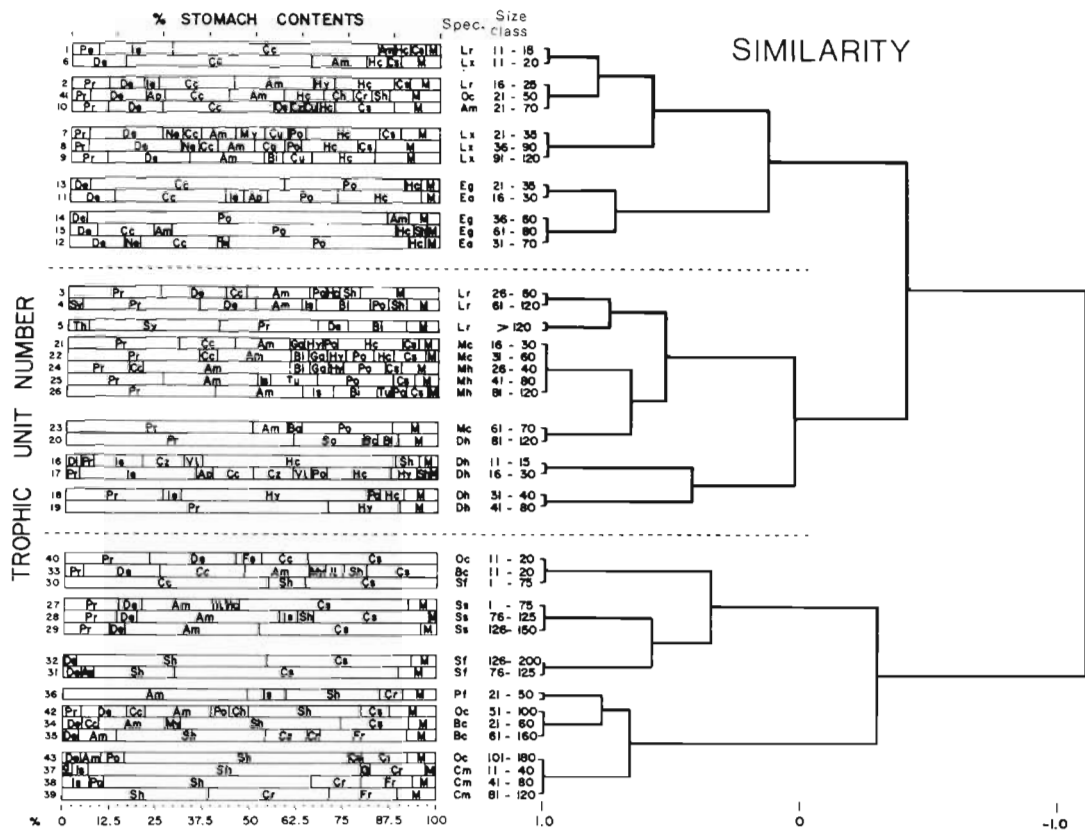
% STOMACH CONTENTS

Spec. Size class

SIMILARITY

TROPHIC UNIT NUMBER

| | | | |
|---|---|---|---|
| 1 | Pe Is Cc Am Hc Cs M | Lr | 11 - 18 |
| 6 | De Cc Am Hc Cs M | Lx | 11 - 20 |
| 2 | Pr De Is Cc Am Hy Hc Cs M | Lr | 16 - 25 |
| 41 | Pr De Ap Cc Am Hc Ch Cr Sh M | Oc | 21 - 50 |
| 10 | Pr De Cc De Cz Cu Hc Cs M | Am | 21 - 70 |
| 7 | Pr De Ne Cc Am My Cu Po Hc Cs M | Lx | 21 - 35 |
| 8 | Pr De Ne Cc Am Cc Po Hc Cs M | Lx | 36 - 90 |
| 9 | Pr De Am Bi Cu Hc M | Lx | 91 - 120 |
| 13 | De Cc Po Hc M | Eg | 21 - 35 |
| 11 | De Cc Is Ap Po Hc M | Ea | 16 - 30 |
| 14 | De Po Am M | Eg | 36 - 60 |
| 15 | De Cc Am Po Hc Sh M | Eg | 61 - 80 |
| 12 | De Ne Cc Fe Po Hc M | Ea | 31 - 70 |
| 3 | Pr De Cc Am Po Hc Sh M | Lr | 26 - 60 |
| 4 | Sy Pr De Am Is Bi Po Sh M | Lr | 61 - 120 |
| 5 | Th Sy Pr De Bi M | Lr | > 120 |
| 21 | Pr Cc Am Ga Hy Po Hc Cs M | Mc | 16 - 30 |
| 22 | Pr Cc Am Bi Ga Hy Po Hc Cs M | Mc | 31 - 60 |
| 24 | Pr Cc Am Bi Ga Hy Po Cs M | Mh | 26 - 40 |
| 25 | Pr Am Is Tu Po Cs M | Mh | 41 - 80 |
| 26 | Pr Am Is Bi Tu Po Cs M | Mh | 81 - 120 |
| 23 | Pr Am Bd Po M | Mc | 61 - 70 |
| 20 | Pr So Bd Bi M | Dh | 81 - 120 |
| 16 | Di Pr Is Cz Vi Hc Sh M | Dh | 11 - 15 |
| 17 | Pr Is Ap Cc Cz Vi Po Hc Hy Sh M | Dh | 16 - 30 |
| 18 | Pr Is Hy Po Hc M | Dh | 31 - 40 |
| 19 | Pr Hy M | Dh | 41 - 80 |
| 40 | Pr De Fe Cc Cs | Oc | 11 - 20 |
| 33 | Pr De Cc Am Is Sh Cs | Bc | 11 - 20 |
| 30 | Cc Sh Cs | Sf | 1 - 75 |
| 27 | Pr De Am Vi Hd Cs M | Ss | 1 - 75 |
| 28 | Pr De Am Is Sh Cs M | Ss | 76 - 125 |
| 29 | Pr De Am Cs M | Ss | 126 - 150 |
| 32 | De Sh Cs M | Sf | 126 - 200 |
| 31 | De Am Sh Cs M | Sf | 76 - 125 |
| 36 | Am Is Sh Cr M | Pf | 21 - 50 |
| 42 | Pr De Cc Am Po Ch Sh Cs M | Oc | 51 - 100 |
| 34 | De Cc Am My Sh Cs M | Bc | 21 - 60 |
| 35 | De Am Sh Cz Cr Fr M | Bc | 61 - 160 |
| 43 | De Am Po Sh Cs Cr M | Oc | 101 - 180 |
| 37 | Bi Is Sh Gi Cr M | Cm | 11 - 40 |
| 38 | Is Po Sh Cr Fr M | Cm | 41 - 80 |
| 39 | Sh Cr Fr M | Cm | 81 - 120 |

% 0 12.5 25 37.5 50 62.5 75 87.5 100

1.0 0 -1.0